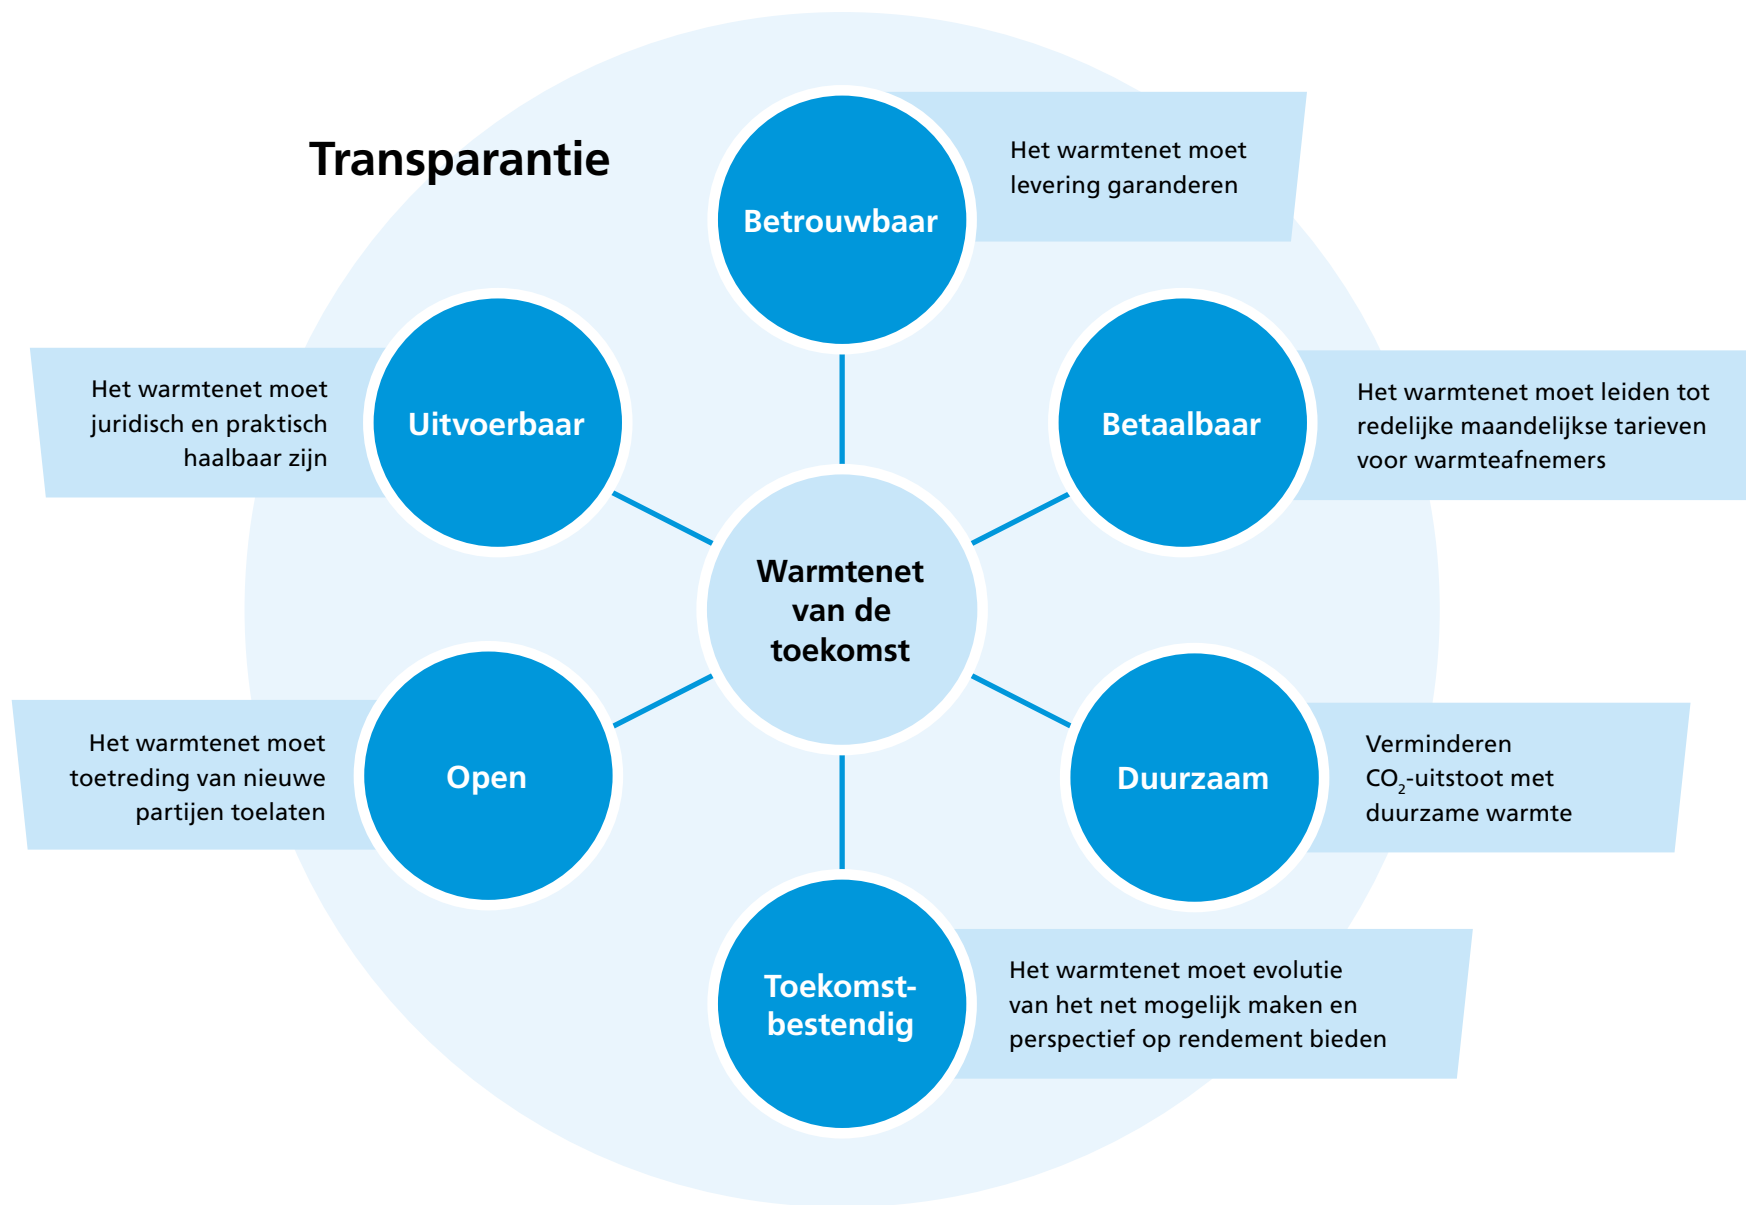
Transparantie

Betrouwbaar

Het warmtenet moet levering garanderen

Uitvoerbaar

Het warmtenet moet juridisch en praktisch haalbaar zijn

Betaalbaar

Het warmtenet moet leiden tot redelijke maandelijkse tarieven voor warmteafnemers

Warmtenet van de toekomst

Open

Het warmtenet moet toetreding van nieuwe partijen toelaten

Duurzaam

Verminderen $CO_2$-uitstoot met duurzame warmte

Toekomstbestendig

Het warmtenet moet evolutie van het net mogelijk maken en perspectief op rendement bieden